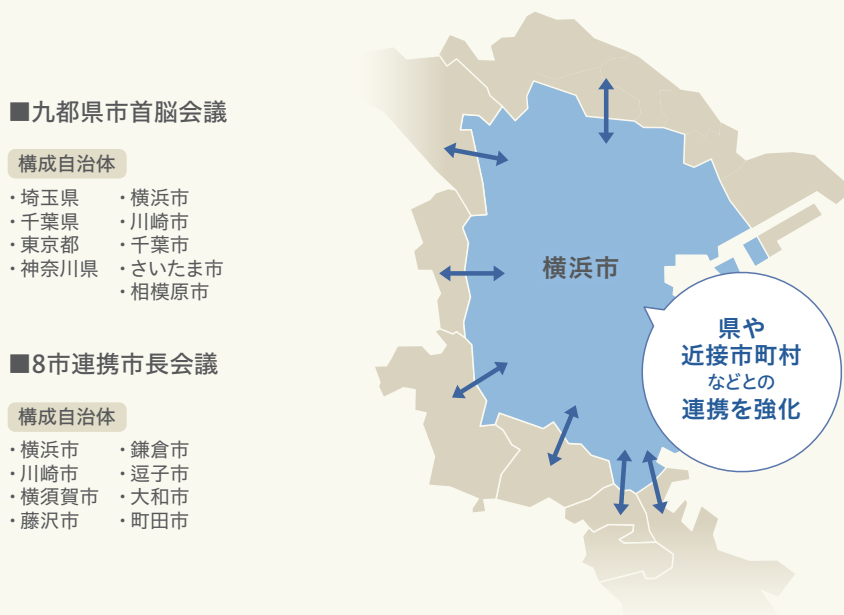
■九都県市首脳会議

構成自治体

・埼玉県
・千葉県
・東京都
・神奈川県

・横浜市
・川崎市
・千葉市
・さいたま市
・相模原市

■8市連携市長会議

構成自治体

・横浜市
・川崎市
・横須賀市
・藤沢市

・鎌倉市
・逗子市
・大和市
・町田市

横浜市

県や
近接市町村
などとの
連携を強化